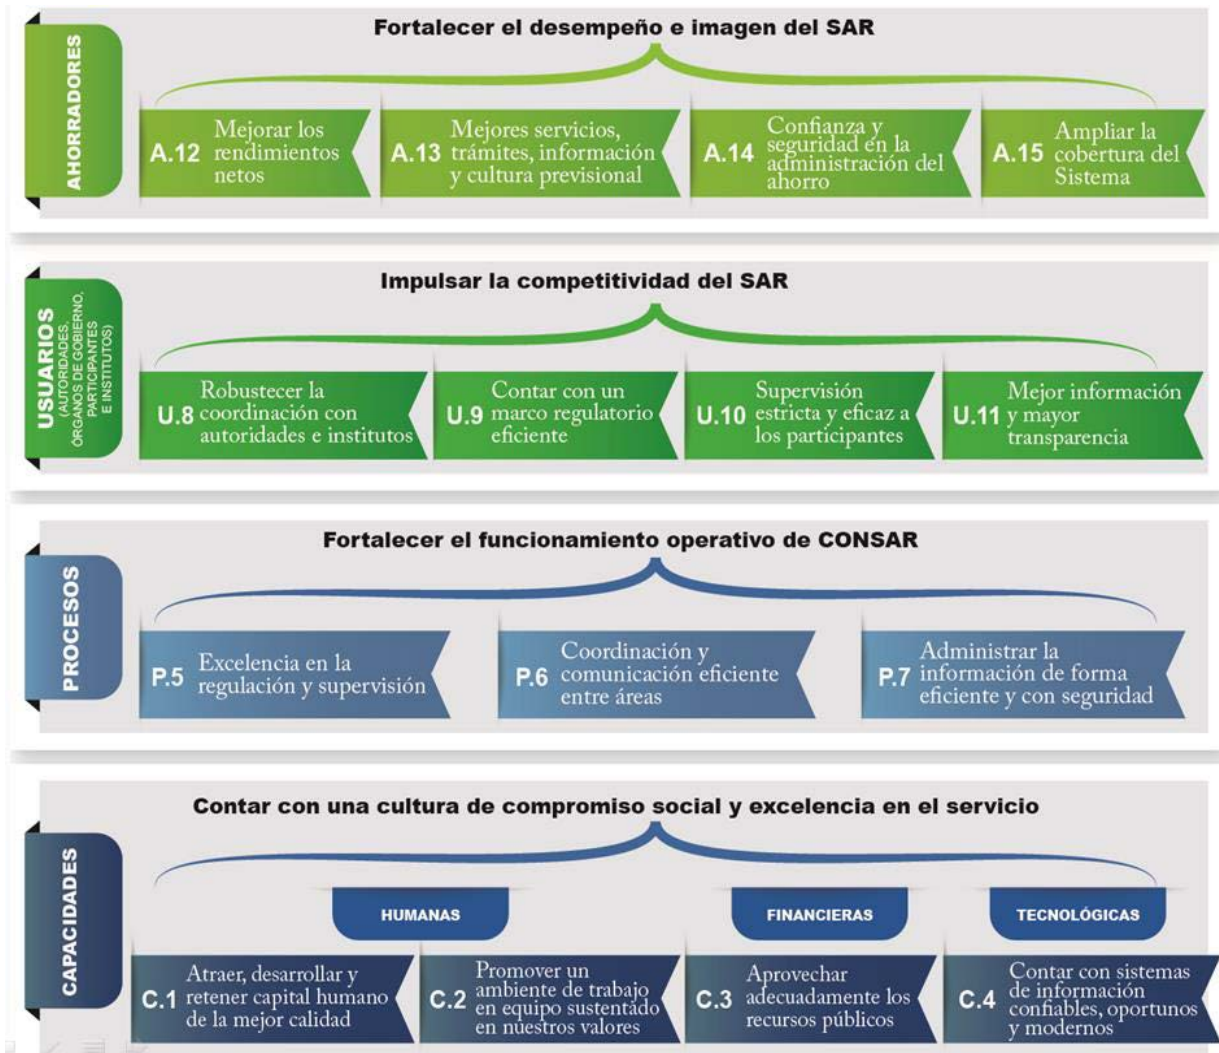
AHORRADORES

Fortalecer el desempeño e imagen del SAR

A.12 Mejorar los rendimientos netos

A.13 Mejores servicios, trámites, información y cultura previsional

A.14 Confianza y seguridad en la administración del ahorro

A.15 Ampliar la cobertura del Sistema

USUARIOS (AUTORIDADES, ÓRGANOS DE GOBIERNO, PARTICIPANTES E INSTITUTOS)

Impulsar la competitividad del SAR

U.8 Robustecer la coordinación con autoridades e institutos

U.9 Contar con un marco regulatorio eficiente

U.10 Supervisión estricta y eficaz a los participantes

U.11 Mejor información y mayor transparencia

PROCESOS

Fortalecer el funcionamiento operativo de CONSAR

P.5 Excelencia en la regulación y supervisión

P.6 Coordinación y comunicación eficiente entre áreas

P.7 Administrar la información de forma eficiente y con seguridad

CAPACIDADES

Contar con una cultura de compromiso social y excelencia en el servicio

HUMANAS

FINANCIERAS

TECNOLÓGICAS

C.1 Atraer, desarrollar y retener capital humano de la mejor calidad

C.2 Promover un ambiente de trabajo en equipo sustentado en nuestros valores

C.3 Aprovechar adecuadamente los recursos públicos

C.4 Contar con sistemas de información confiables, oportunos y modernos